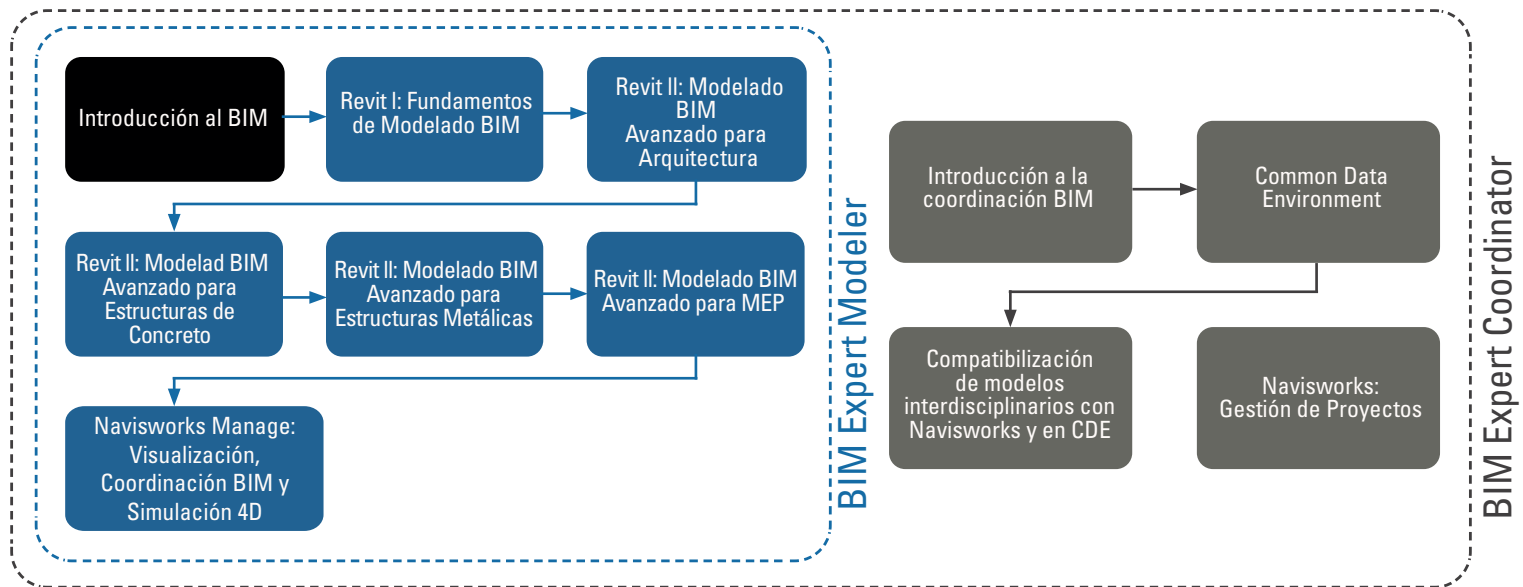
Introducción al BIM

Revit I: Fundamentos de Modelado BIM

Revit II: Modelado BIM Avanzado para Arquitectura

Revit II: Modelad BIM Avanzado para Estructuras de Concreto

Revit II: Modelado BIM Avanzado para Estructuras Metálicas

Revit II: Modelado BIM Avanzado para MEP

Navisworks Manage: Visualización, Coordinación BIM y Simulación 4D

BIM Expert Modeler

Introducción a la coordinación BIM

Common Data Environment

Compatibilización de modelos interdisciplinarios con Navisworks y en CDE

Navisworks: Gestión de Proyectos

BIM Expert Coordinator